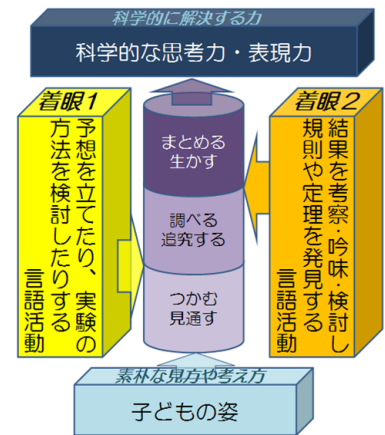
科学的に解決する力
科学的な思考力・表現力

着眼1
予想を立てたり、実験の方法を検討したりする言語活動

まとめる
生かす

調べる
追究する

つかむ
見通す

着眼2
結果を考察・吟味・検討し規則や定理を発見する言語活動

素朴な見方や考え方
子どもの姿